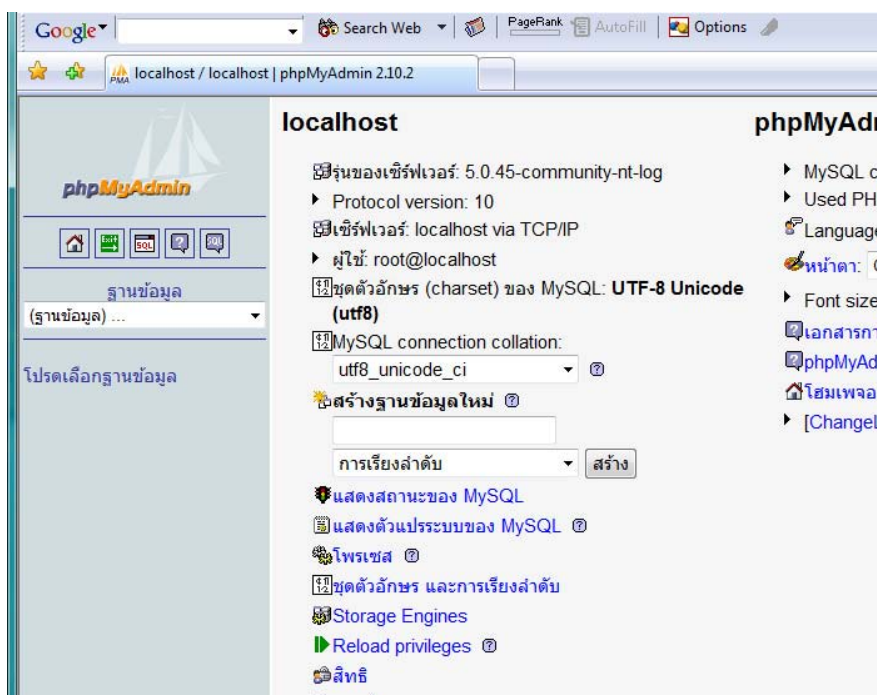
Google Search Web PageRank AutoFill Options

localhost / localhost | phpMyAdmin 2.10.2

phpMyAdmin

ฐานข้อมูล

(ฐานข้อมูล) ...

โปรดเลือกฐานข้อมูล

localhost

รุ่นของเซิร์ฟเวอร์: 5.0.45-community-nt-log

Protocol version: 10

เซิร์ฟเวอร์: localhost via TCP/IP

ผู้ใช้: root@localhost

ชุดตัวอักษร (charset) ของ MySQL: **UTF-8 Unicode (utf8)**

MySQL connection collation:

utf8_unicode_ci

สร้างฐานข้อมูลใหม่

การเรียงลำดับ สร้าง

แสดงสถานะของ MySQL

แสดงตัวแปรระบบของ MySQL

โพรเซส

ชุดตัวอักษร และการเรียงลำดับ

Storage Engines

Reload privileges

สิทธิ

phpMyAdr

MySQL c

Used PH

Language

หน้าตา:

Font size

เอกสารกา

phpMyAd

โฮมเพจอ

[ChangeL